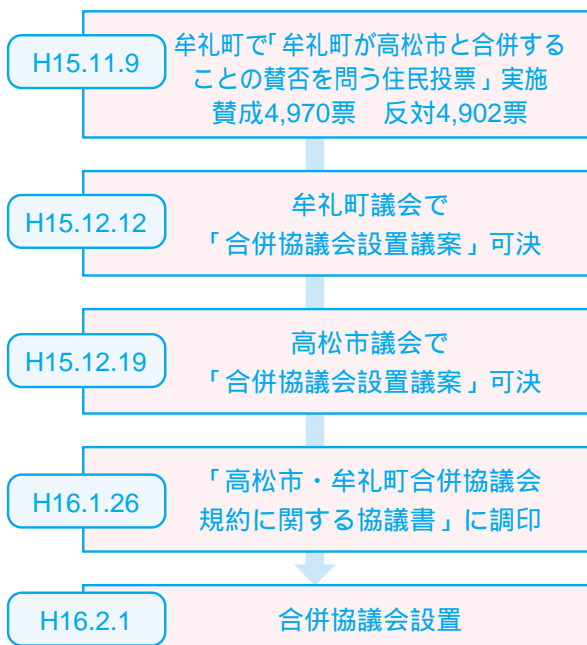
H15.11.9

牟礼町で「牟礼町が高松市と合併することの賛否を問う住民投票」実施
賛成4,970票　反対4,902票

H15.12.12

牟礼町議会で
「合併協議会設置議案」可決

H15.12.19

高松市議会で
「合併協議会設置議案」可決

H16.1.26

「高松市・牟礼町合併協議会規約に関する協議書」に調印

H16.2.1

合併協議会設置